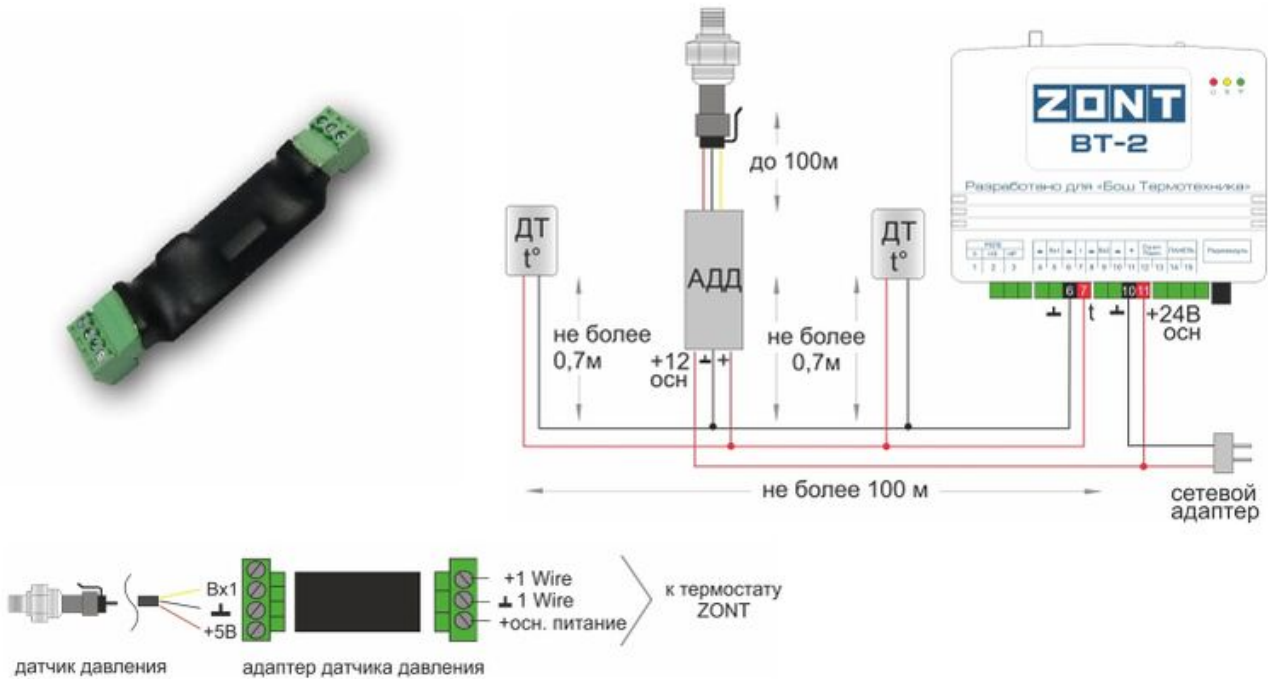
ZONT
BT-2
Разработано для «Бош Термотехника»

до 100м

ДТ
t°

АДД

ДТ
t°

не более
0,7м

не более
0,7м

+12
осн

6 7
t
10 11
+24В
осн

не более 100 м

сетевой
адаптер

Вх1
+5В

+1 Wire
1 Wire
+осн. питание

к термостату
ZONT

датчик давления
адаптер датчика давления